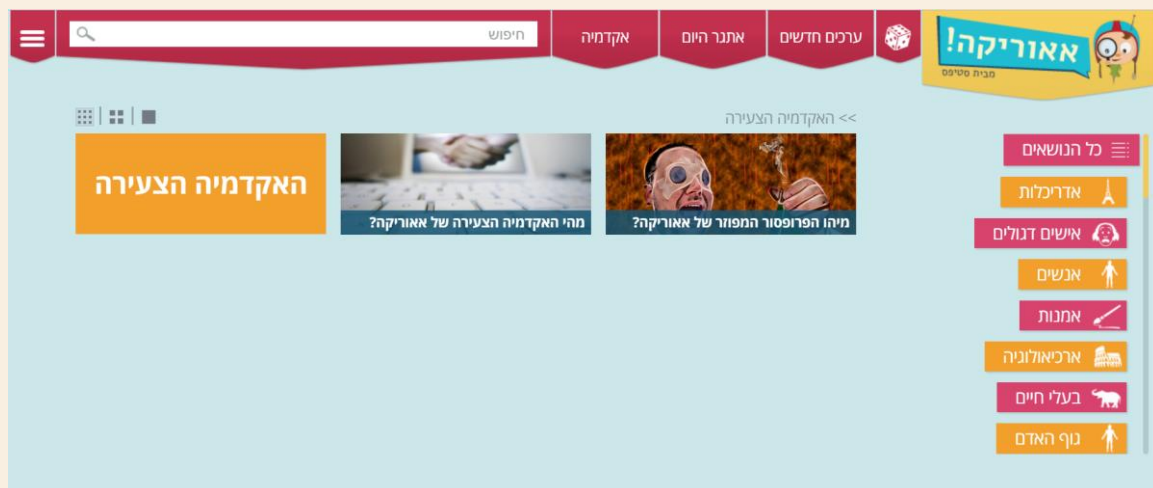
אאוריקה!
מבית סטימצקי

ערכים חדשים
אתגר היום
אקדמיה
חיפוש

<< האקדמיה הצעירה

מיהו הפרופסור המפוזר של אאוריקה?
מהי האקדמיה הצעירה של אאוריקה?
האקדמיה הצעירה

כל הנושאים
אדריכלות
אישים דגולים
אנשים
אמנות
ארכיאולוגיה
בעלי חיים
גוף האדם